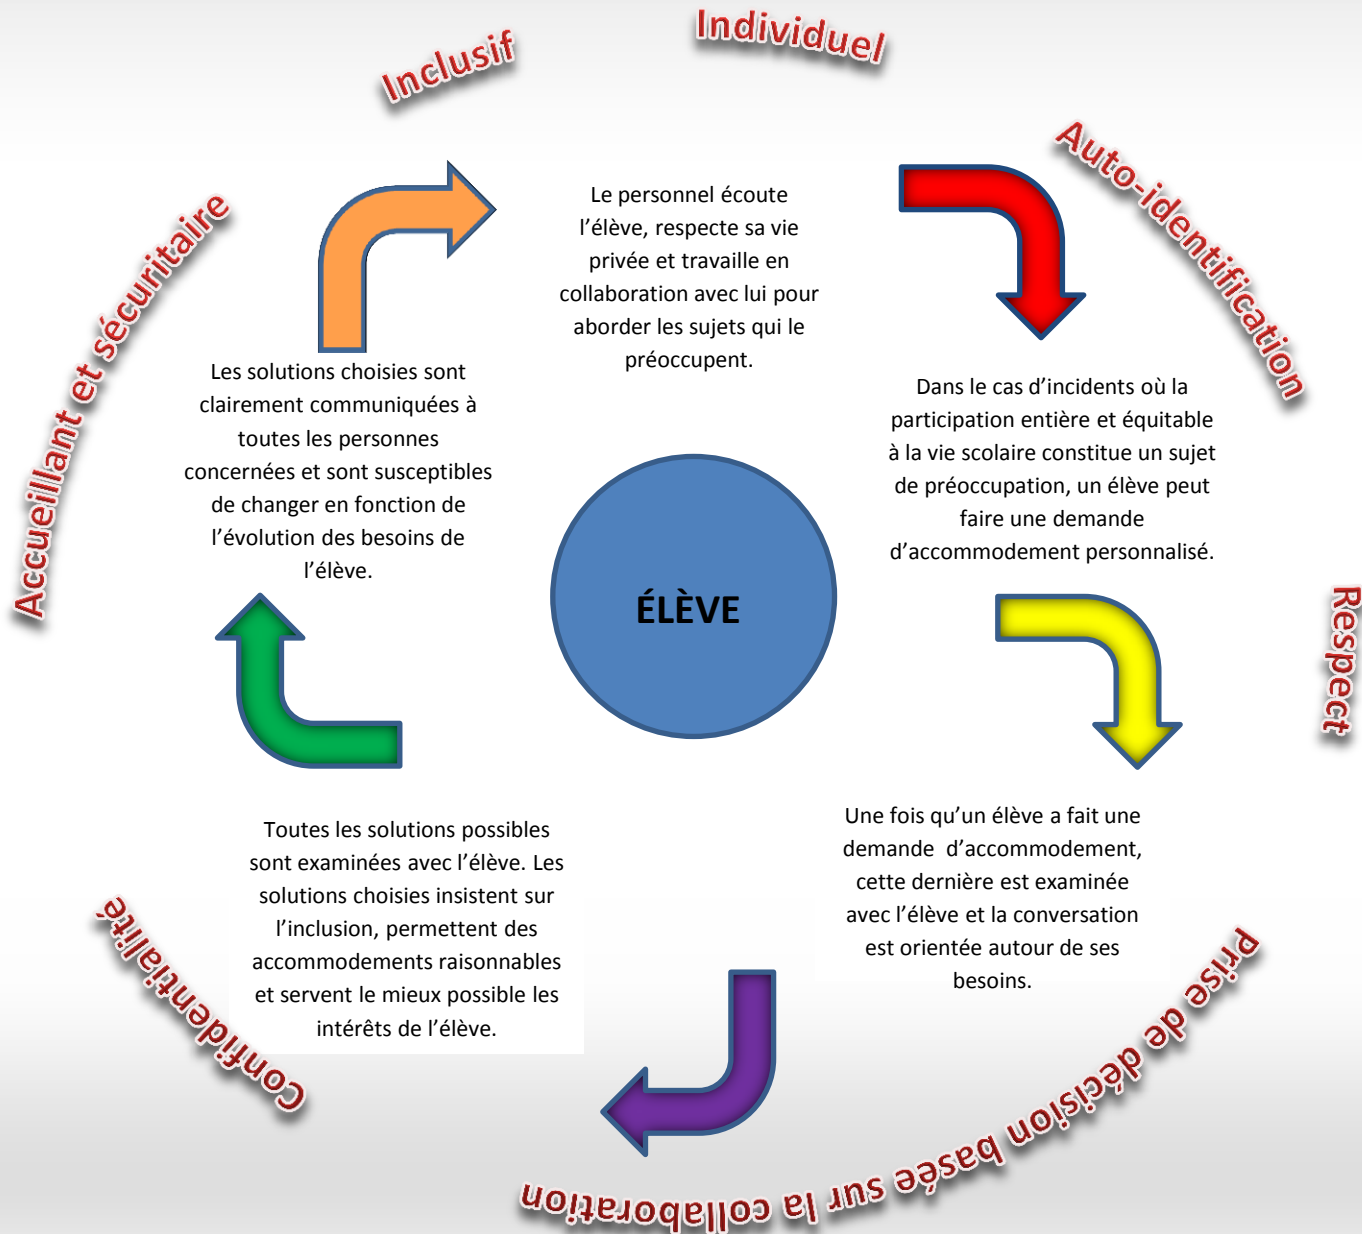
Individuel

Auto-identification

Respect

Prise de décision basée sur la collaboration

Confidentialité

Accueillant et sécuritaire

Inclusif

Le personnel écoute l'élève, respecte sa vie privée et travaille en collaboration avec lui pour aborder les sujets qui le préoccupent.

Dans le cas d'incidents où la participation entière et équitable à la vie scolaire constitue un sujet de préoccupation, un élève peut faire une demande d'accommodement personnalisé.

Une fois qu'un élève a fait une demande d'accommodement, cette dernière est examinée avec l'élève et la conversation est orientée autour de ses besoins.

Toutes les solutions possibles sont examinées avec l'élève. Les solutions choisies insistent sur l'inclusion, permettent des accommodements raisonnables et servent le mieux possible les intérêts de l'élève.

Les solutions choisies sont clairement communiquées à toutes les personnes concernées et sont susceptibles de changer en fonction de l'évolution des besoins de l'élève.

ÉLÈVE